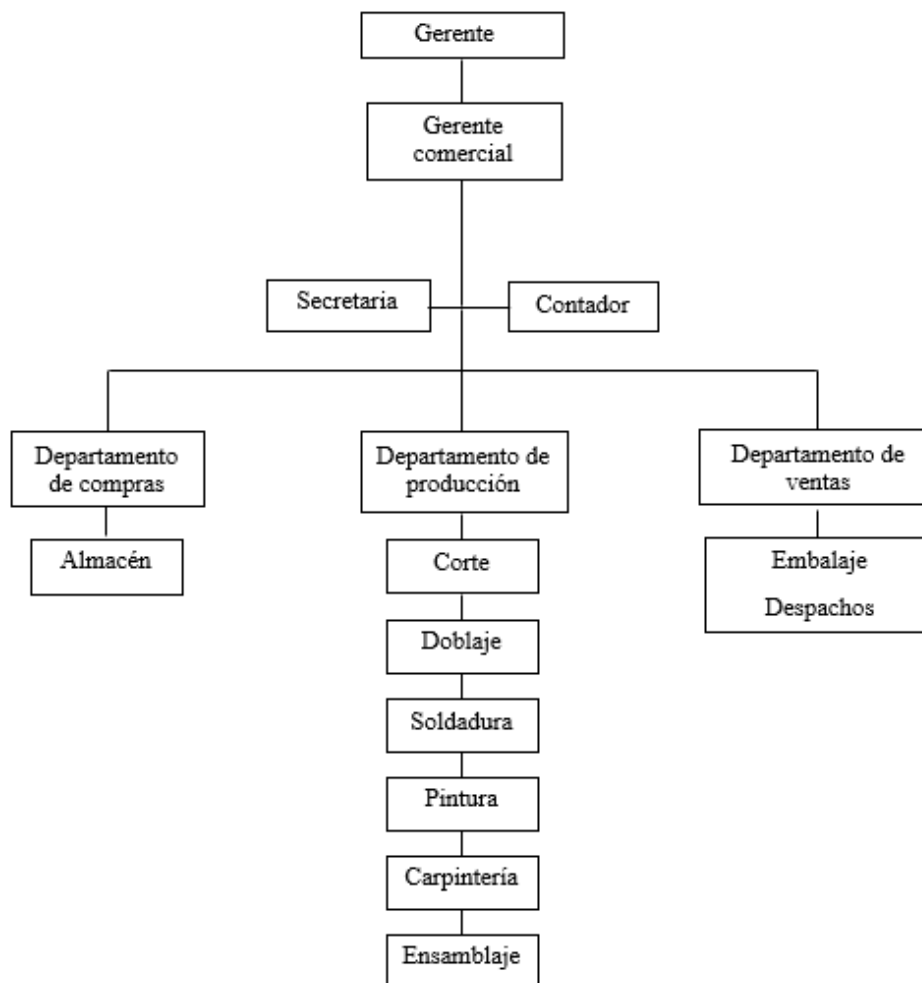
Gerente

Gerente comercial

Secretaria

Contador

Departamento de compras

Almacén

Departamento de producción

Corte

Doblaje

Soldadura

Pintura

Carpintería

Ensamblaje

Departamento de ventas

Embalaje

Despachos